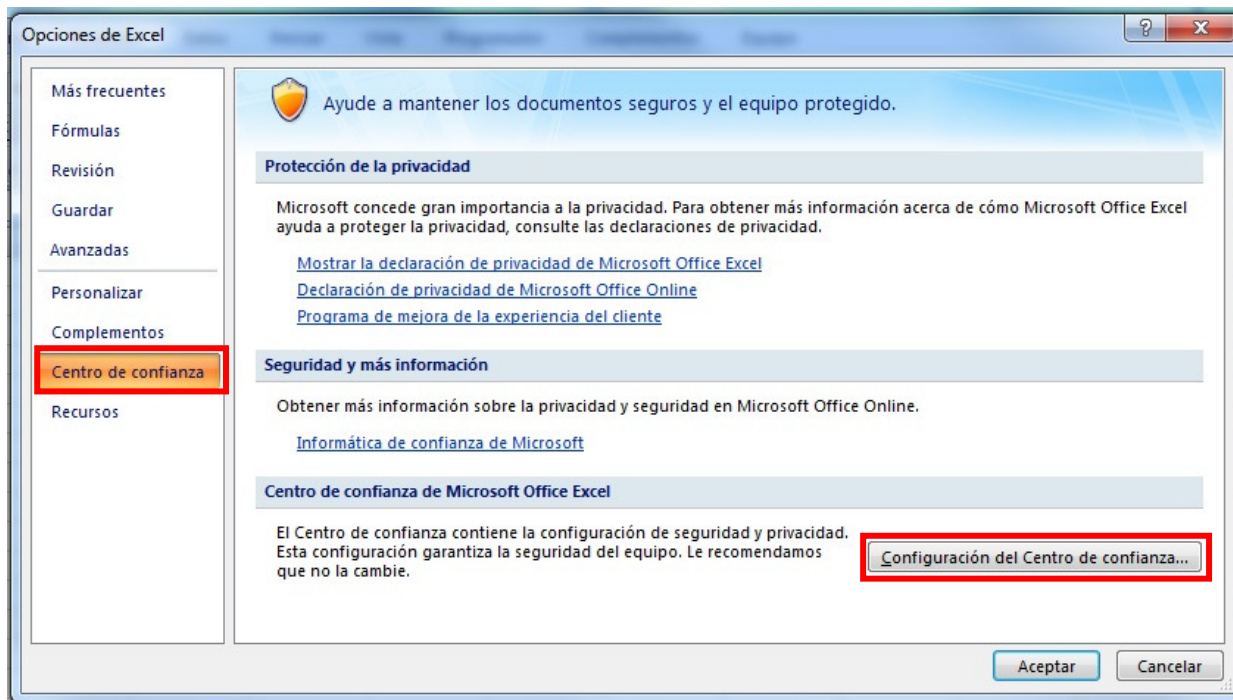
Opciones de Excel

?
X

Más frecuentes
Fórmulas
Revisión
Guardar
Avanzadas
Personalizar
Complementos
Centro de confianza
Recursos

Ayude a mantener los documentos seguros y el equipo protegido.

Protección de la privacidad

Microsoft concede gran importancia a la privacidad. Para obtener más información acerca de cómo Microsoft Office Excel ayuda a proteger la privacidad, consulte las declaraciones de privacidad.

Mostrar la declaración de privacidad de Microsoft Office Excel
Declaración de privacidad de Microsoft Office Online
Programa de mejora de la experiencia del cliente

Seguridad y más información

Obtener más información sobre la privacidad y seguridad en Microsoft Office Online.

Informática de confianza de Microsoft

Centro de confianza de Microsoft Office Excel

El Centro de confianza contiene la configuración de seguridad y privacidad. Esta configuración garantiza la seguridad del equipo. Le recomendamos que no la cambie.

Configuración del Centro de confianza...

Aceptar
Cancelar